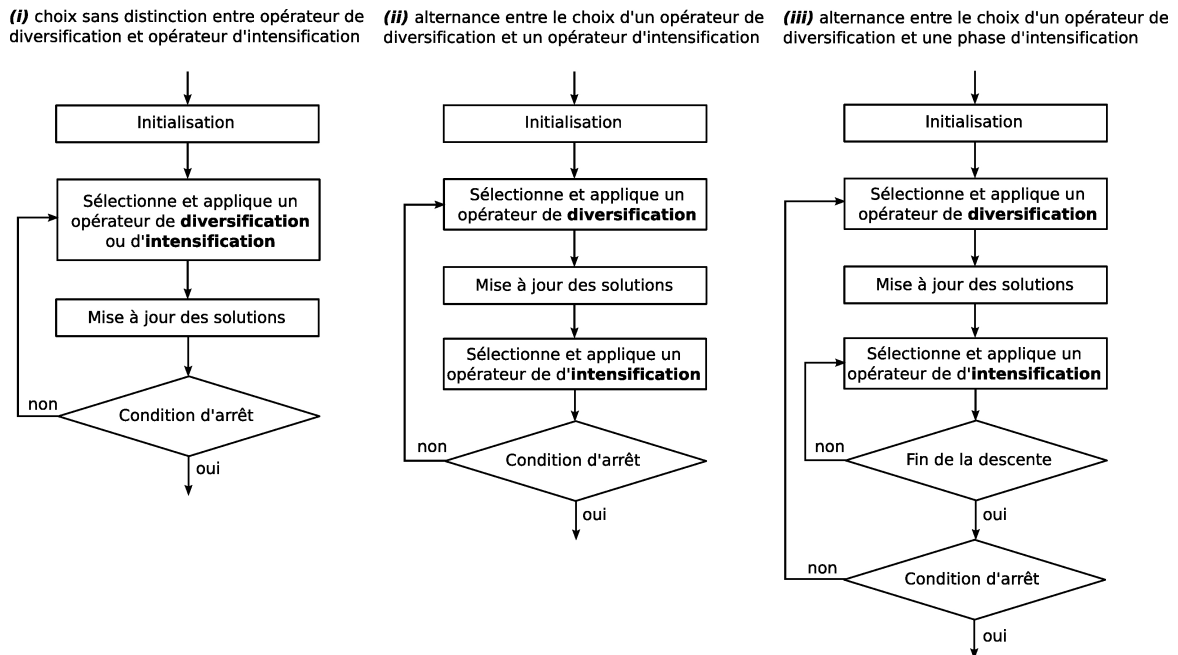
*(i)* choix sans distinction entre opérateur de diversification et opérateur d'intensification

Initialisation

Sélectionne et applique un opérateur de **diversification** ou d'**intensification**

Mise à jour des solutions

non

Condition d'arrêt

oui

*(ii)* alternance entre le choix d'un opérateur de diversification et un opérateur d'intensification

Initialisation

Sélectionne et applique un opérateur de **diversification**

Mise à jour des solutions

Sélectionne et applique un opérateur de d'**intensification**

non

Condition d'arrêt

oui

*(iii)* alternance entre le choix d'un opérateur de diversification et une phase d'intensification

Initialisation

Sélectionne et applique un opérateur de **diversification**

Mise à jour des solutions

Sélectionne et applique un opérateur de d'**intensification**

non

Fin de la descente

oui

non

Condition d'arrêt

oui